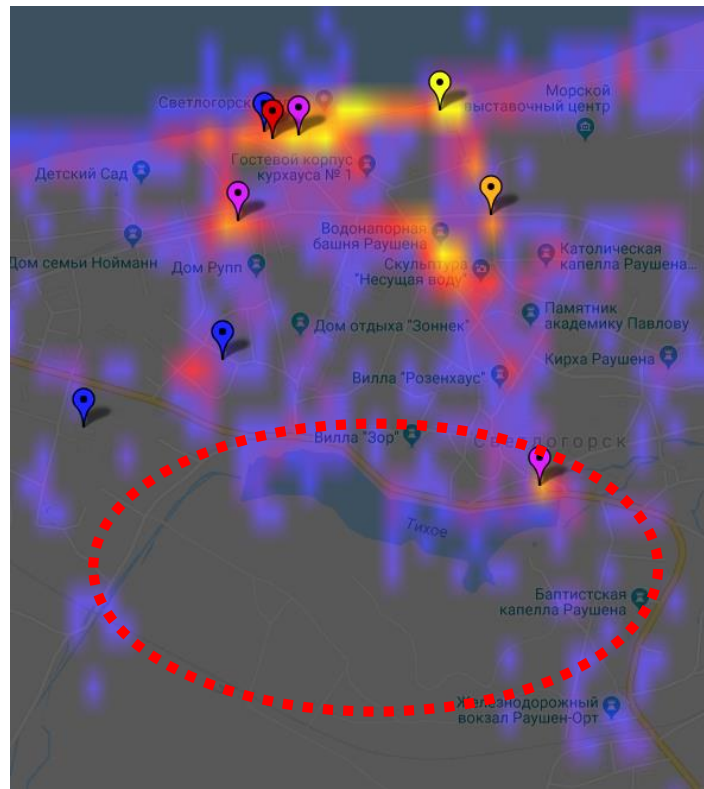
Светлогорск
Морской выставочный центр
Гостевой корпус курхауса № 1
Детский Сад
Водонапорная башня Раушена
Дом семьи Нойманн
Дом Рупп
Скульптура "Несущая воду"
Католическая капелла Раушена...
Памятник академику Павлову
Дом отдыха "Зоннек"
Кирха Раушена
Вилла "Розенхаус"
Вилла "Зор"
Светлогорск
Тихое
Баптистская капелла Раушена
Железнодорожный вокзал Раушен-Орт